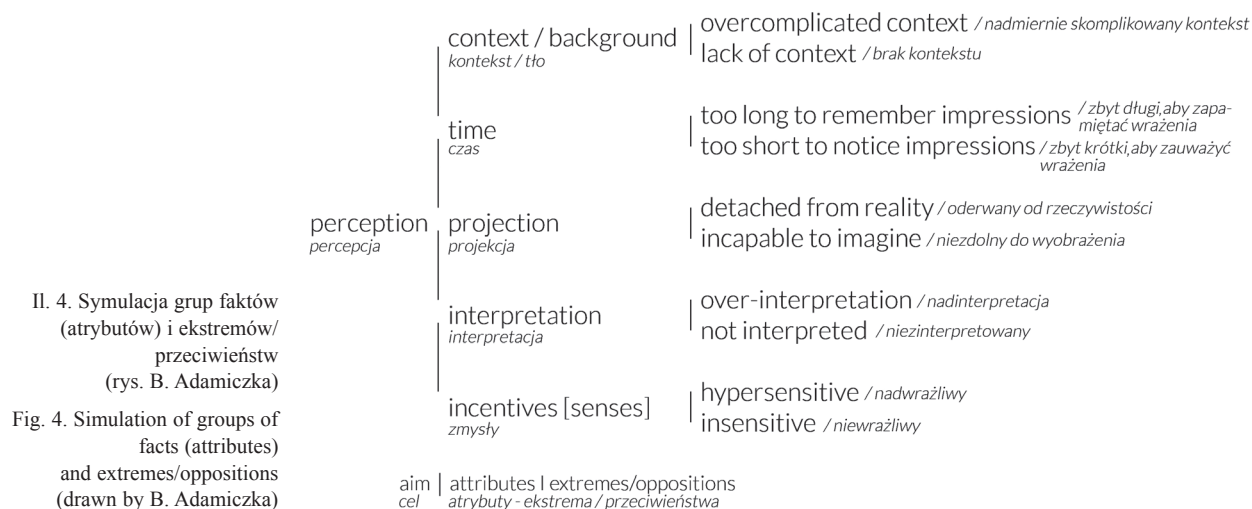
perception
percepcja

context / background
kontekst / tło

overcomplicated context / nadmiernie skomplikowany kontekst
lack of context / brak kontekstu

time
czas

too long to remember impressions / zbyt długi,aby zapamiętać wrażenia
too short to notice impressions / zbyt krótki,aby zauważyć wrażenia

projection
projekcja

detached from reality / oderwany od rzeczywistości
incapable to imagine / niezdolny do wyobrażenia

interpretation
interpretacja

over-interpretation / nadinterpretacja
not interpreted / niezinterpretowany

incentives [senses]
zmysły

hypersensitive / nadwrażliwy
insensitive / niewrażliwy

aim
cel

attributes | extremes/oppositions
atrybuty - ekstrema / przeciwieństwa

Il. 4. Symulacja grup faktów (atrybutów) i ekstremów/ przeciwieństw (rys. B. Adamiczka)

Fig. 4. Simulation of groups of facts (attributes) and extremes/oppositions (drawn by B. Adamiczka)